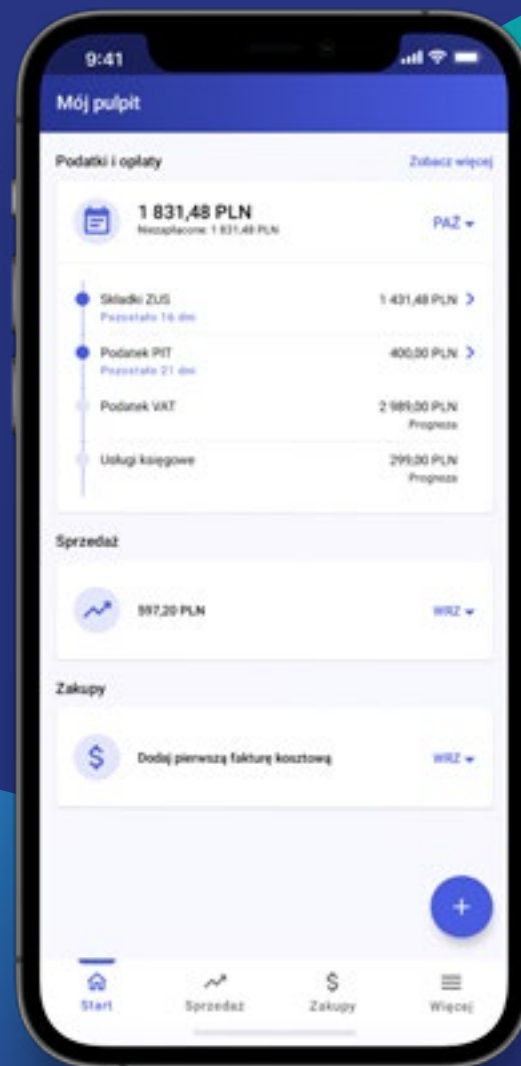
9:41

Mój pulpit

Podatki i opłaty

Zobacz więcej

1 831,48 PLN

Niezapłacone: 1 831,48 PLN

PAŹ

Składki ZUS

Pozostało 16 dni

1 431,48 PLN

Podatek PIT

Pozostało 21 dni

400,00 PLN

Podatek VAT

2 989,00 PLN

Prognoza

Usługi księgowe

299,00 PLN

Prognoza

Sprzedaż

597,20 PLN

WRZ

Zakupy

$

Dodaj pierwszą fakturę kosztową

WRZ

+

Start

Sprzedaż

$

Zakupy

Więcej